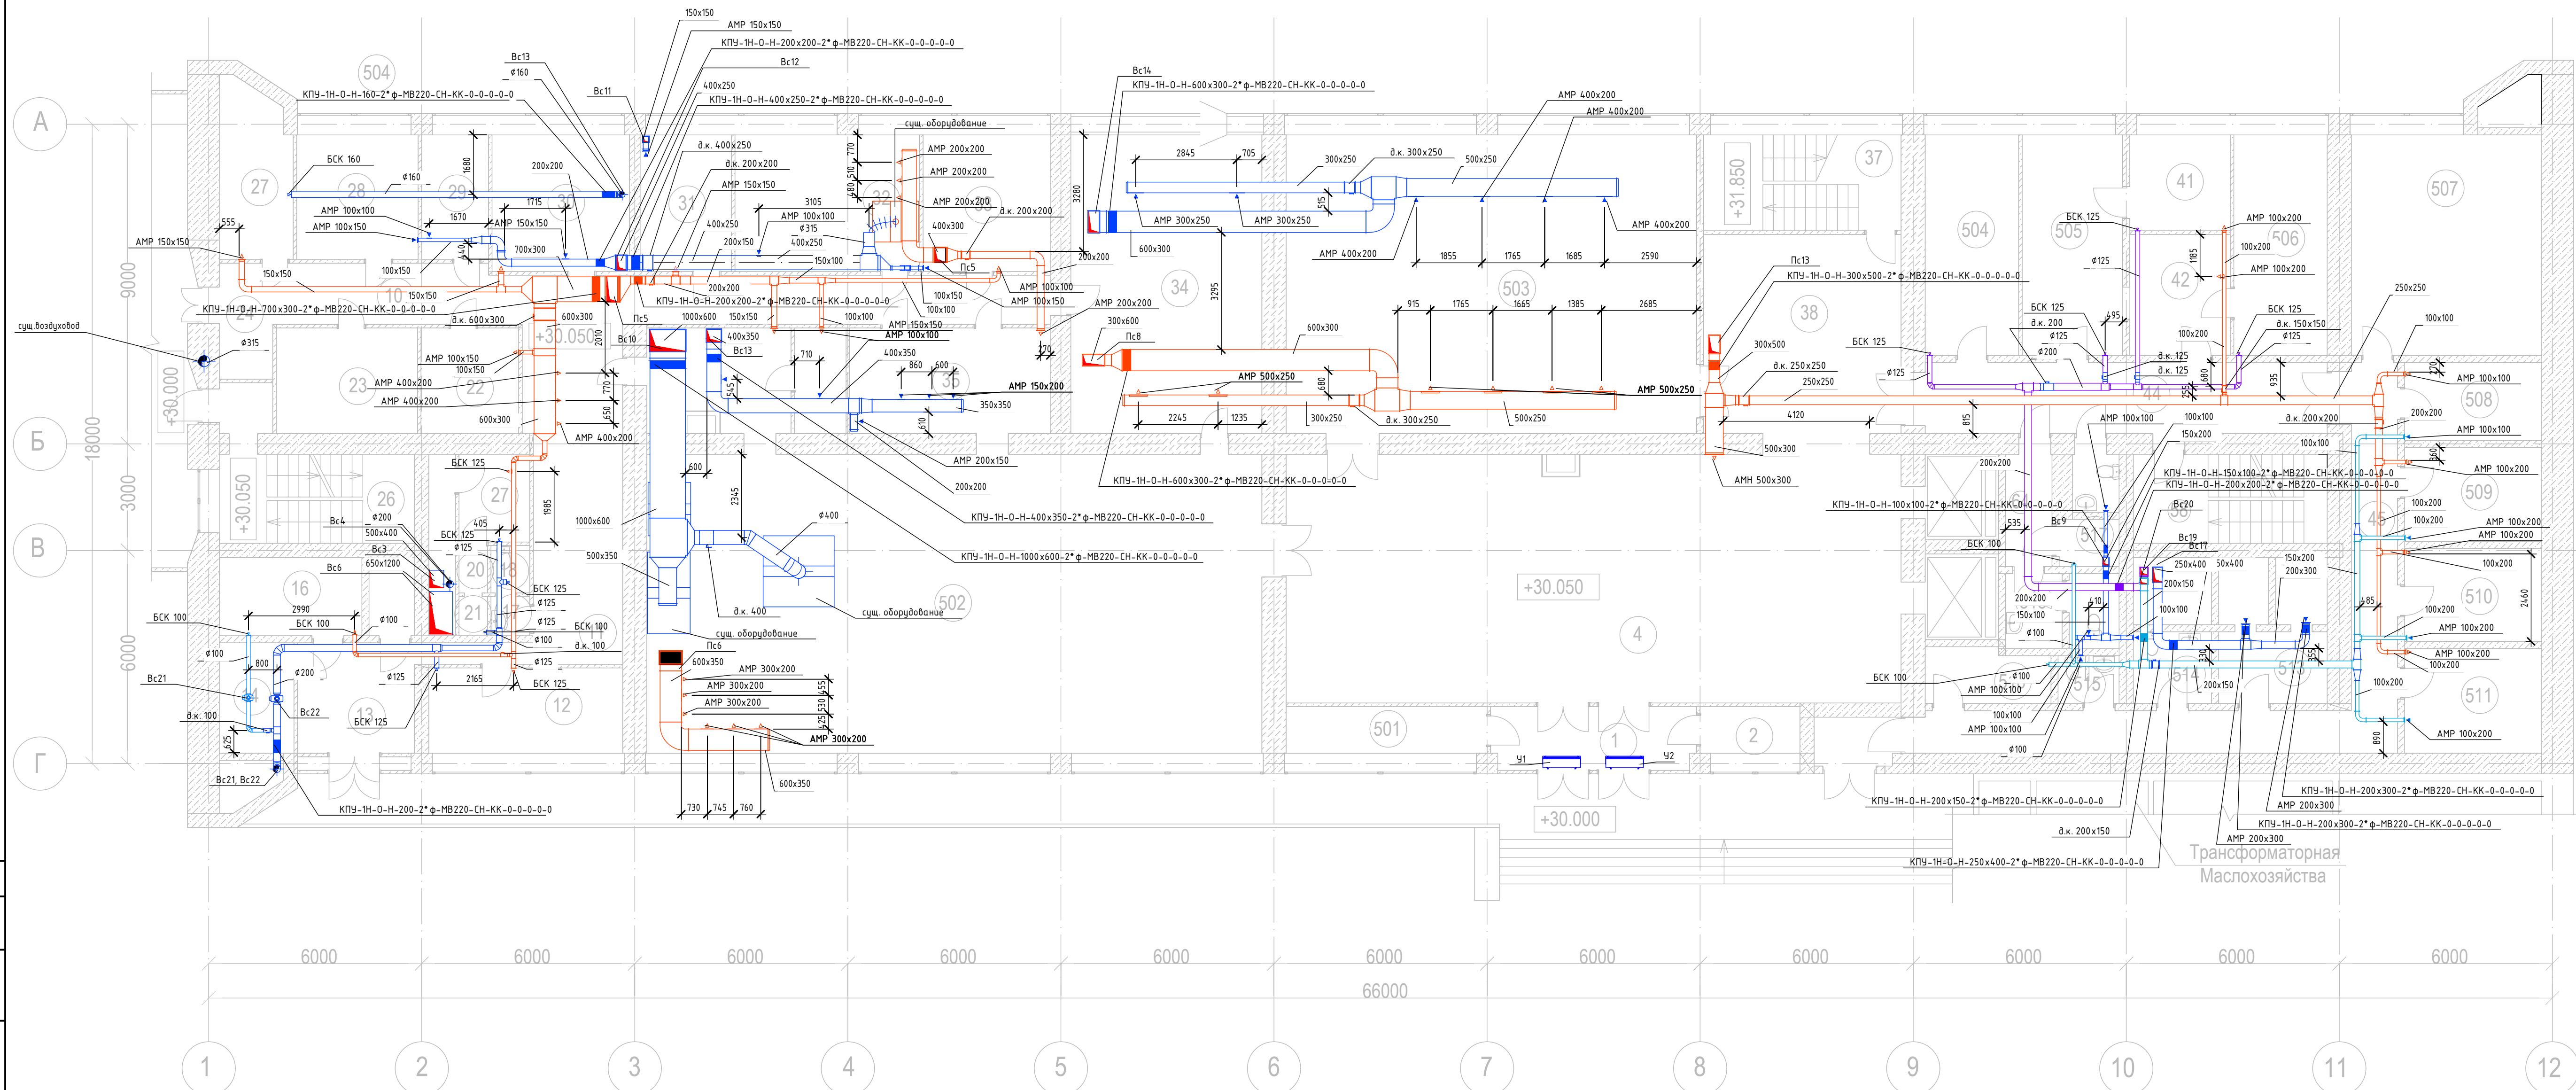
150x150
АМР 150x150
КПУ-1Н-О-Н-200x200-2*ф-МВ220-СН-КК-0-0-0-0-0
Вс12
Вс13
ф160
Вс11
400x250
КПУ-1Н-О-Н-400x250-2*ф-МВ220-СН-КК-0-0-0-0-0
КПУ-1Н-О-Н-160-2*ф-МВ220-СН-КК-0-0-0-0-0
504
А
д.к. 400x250
д.к. 200x200
АМР 150x150
сущ. оборудование
АМР 200x200
АМР 200x200
АМР 200x200
д.к. 200x200
БСК 160
ф160
1680
200x200
27
28
29
1715
3105
АМР 100x100
ф315
400x250
АМР 100x100
АМР 100x150
АМР 150x150
АМР 100x150
1670
555
700x300
400x250
200x150
400x300
Пс5
150x150
100x150
150x100
200x200
9000
КПУ-1Н-О-Н-700x300-2*ф-МВ220-СН-КК-0-0-0-0-0
150x150
КПУ-1Н-О-Н-200x200-2*ф-МВ220-СН-КК-0-0-0-0-0
100x150
АМР 100x100
АМР 100x150
сущ.воздуховод
д.к. 600x300
600x300
Пс5
1000x600
150x150
100x100
АМР 150x150
АМР 100x100
+30.050
Пс10
400x350
Вс13
ф315
АМР 100x150
100x150
АМР 400x200
АМР 400x200
600x300
23
22
710
400x350
860
600
35
АМР 150x200
350x350
+30.000
18000
Б
АМР 400x200
АМР 200x150
200x200
КПУ-1Н-О-Н-400x350-2*ф-МВ220-СН-КК-0-0-0-0-0
КПУ-1Н-О-Н-1000x600-2*ф-МВ220-СН-КК-0-0-0-0-0
БСК 125
26
27
1985
3000
+30.050
Вс4
ф200
500x400
Вс3
650x1200
405
БСК 125
ф125
1000x600
2345
600
ф400
В
500x350
Вс6
16
20
21
БСК 125
ф125
ф125
БСК 100
ф100
д.к. 100
д.к. 400
сущ. оборудование
502
сущ. оборудование
2990
БСК 100
ф100
БСК 100
ф100
800
ф200
ф125
2165
ф125
БСК 125
Пс6
600x350
АМР 300x200
АМР 300x200
АМР 300x200
АМР 300x200
6000
Вс21
д.к. 100
Вс22
БСК 125
12
Г
Вс21, Вс22
КПУ-1Н-О-Н-200-2*ф-МВ220-СН-КК-0-0-0-0-0
600x350
730
745
760
Вс14
КПУ-1Н-О-Н-600x300-2*ф-МВ220-СН-КК-0-0-0-0-0
АМР 400x200
АМР 400x200
2845
705
300x250
д.к. 300x250
500x250
3280
АМР 300x250
АМР 300x250
АМР 400x200
600x300
АМР 400x200
1855
1765
1685
2590
34
3295
503
915
1765
1665
1385
2685
600x300
300x600
Пс8
АМР 500x250
2245
1235
300x250
д.к. 300x250
500x250
АМР 500x250
КПУ-1Н-О-Н-600x300-2*ф-МВ220-СН-КК-0-0-0-0-0
+30.050
4
501
1
2
У1
У2
+30.000
+31.850
37
Пс13
КПУ-1Н-О-Н-300x500-2*ф-МВ220-СН-КК-0-0-0-0-0
38
300x500
д.к. 250x250
250x250
4120
500x300
АМН 500x300
504
505
БСК 125
41
42
ф125
АМР 100x200
100x200
506
АМР 100x200
507
БСК 125
д.к. 200
ф125
ф200
БСК 125
д.к. 150x150
ф125
БСК 125
ф125
д.к. 125
д.к. 125
100x200
250x250
100x100
АМР 100x100
АМР 100x100
508
200x200
АМР 100x100
100x100
АМР 100x100
150x200
д.к. 200x200
100x100
КПУ-1Н-О-Н-150x100-2*ф-МВ220-СН-КК-0-0-0-0-0
КПУ-1Н-О-Н-200x200-2*ф-МВ220-СН-КК-0-0-0-0-0
200x200
АМР 100x200
509
КПУ-1Н-О-Н-100x100-2*ф-МВ220-СН-КК-0-0-0-0-0
Вс20
535
Вс9
БСК 100
Вс19
Вс17
250x400
200x150
50x400
100x200
100x200
АМР 100x200
АМР 100x200
150x200
200x300
100x200
2460
510
100x200
АМР 100x200
АМР 100x200
100x200
200x200
150x100
ф100
100x100
БСК 100
ф100
АМР 100x100
100x100
АМР 100x100
ф100
200x150
100x200
511
АМР 100x200
КПУ-1Н-О-Н-200x300-2*ф-МВ220-СН-КК-0-0-0-0-0
АМР 200x300
КПУ-1Н-О-Н-200x300-2*ф-МВ220-СН-КК-0-0-0-0-0
АМР 200x300
КПУ-1Н-О-Н-200x150-2*ф-МВ220-СН-КК-0-0-0-0-0
д.к. 200x150
КПУ-1Н-О-Н-250x400-2*ф-МВ220-СН-КК-0-0-0-0-0
Трансформаторная
Маслохозяйства
6000
6000
6000
6000
6000
6000
6000
6000
6000
6000
6000
66000
1
2
3
4
5
6
7
8
9
10
11
12